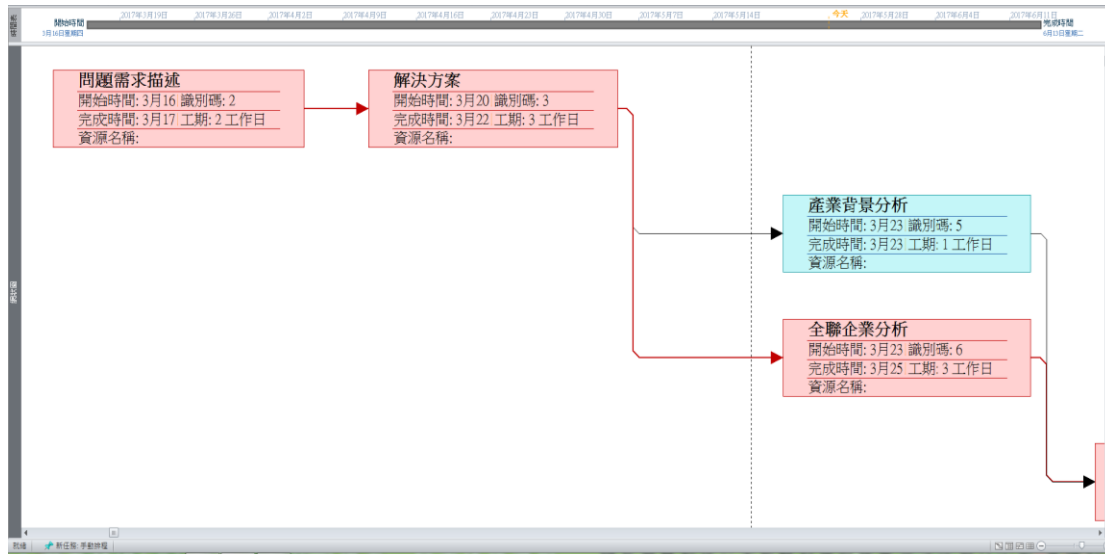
時間表

開始時間
3月16日星期四

2017年3月19日 2017年3月26日 2017年4月2日 2017年4月9日 2017年4月16日 2017年4月23日 2017年4月30日 2017年5月7日 2017年5月14日 今天 2017年5月28日 2017年6月4日 2017年6月11日

完成時間
6月13日星期二

問題需求描述
開始時間: 3月16 識別碼: 2
完成時間: 3月17 工期: 2 工作日
資源名稱:

解決方案
開始時間: 3月20 識別碼: 3
完成時間: 3月22 工期: 3 工作日
資源名稱:

產業背景分析
開始時間: 3月23 識別碼: 5
完成時間: 3月23 工期: 1 工作日
資源名稱:

全聯企業分析
開始時間: 3月23 識別碼: 6
完成時間: 3月25 工期: 3 工作日
資源名稱:

網路圖

就緒 新任務: 手動排程